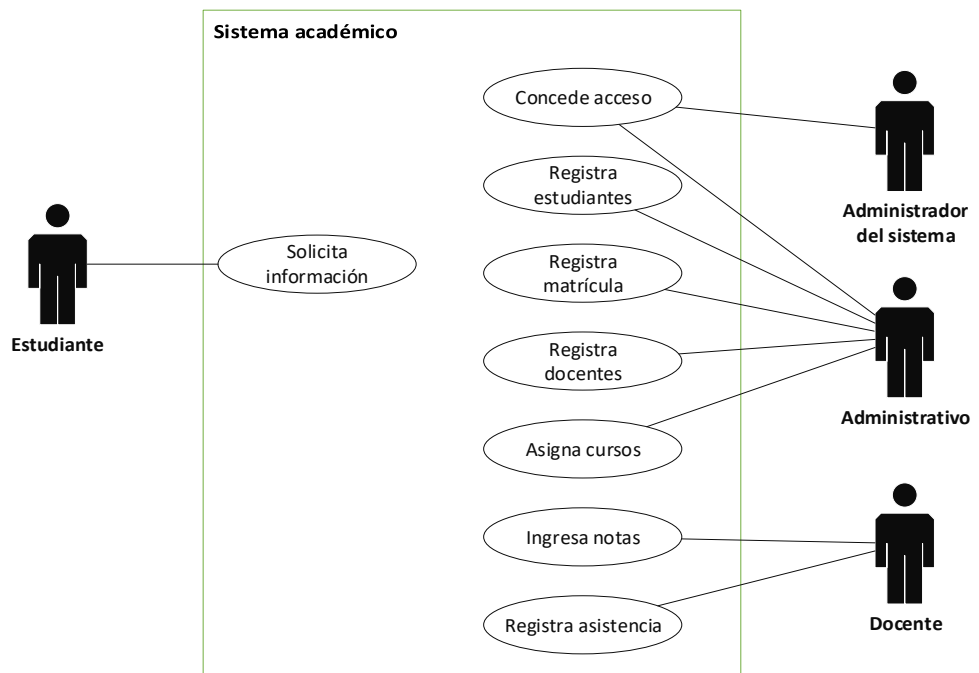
Sistema académico

Estudiante

Solicita información

Concede acceso

Registra estudiantes

Registra matrícula

Registra docentes

Asigna cursos

Ingresa notas

Registra asistencia

Administrador del sistema

Administrativo

Docente